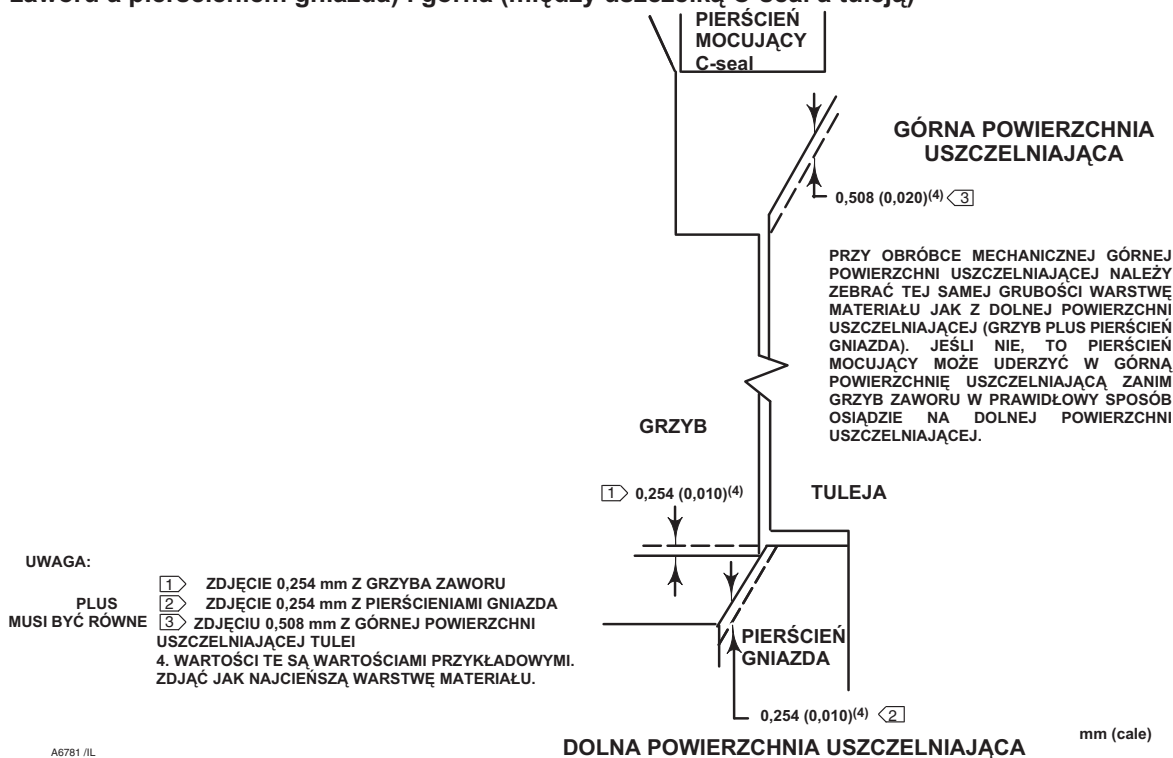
zaworu a pierścieniem gniazda) i górna (między uszczelką C-seal a tuleją)

PIERŚCIEŃ MOCUJĄCY C-seal

GÓRNA POWIERZCHNIA USZCZELNIAJĄCA

0,508 (0,020)$^{(4)}$ 3

PRZY OBRÓBCE MECHANICZNEJ GÓRNEJ POWIERZCHNI USZCZELNIAJĄCEJ NALEŻY ZEBRAĆ TEJ SAMEJ GRUBOŚCI WARSTWĘ MATERIAŁU JAK Z DOLNEJ POWIERZCHNI USZCZELNIAJĄCEJ (GRZYB PLUS PIERŚCIEŃ GNIAZDA). JEŚLI NIE, TO PIERŚCIEŃ MOCUJĄCY MOŻE UDERZYĆ W GÓRNĄ POWIERZCHNIĘ USZCZELNIAJĄCĄ ZANIM GRZYB ZAWORU W PRAWIDŁOWY SPOSÓB OSIĄDZIE NA DOLNEJ POWIERZCHNI USZCZELNIAJĄCEJ.

GRZYB

1 0,254 (0,010)$^{(4)}$

TULEJA

UWAGA:

1 ZDJĘCIE 0,254 mm Z GRZYBA ZAWORU
PLUS 2 ZDJĘCIE 0,254 mm Z PIERŚCIENIAMI GNIAZDA
MUSI BYĆ RÓWNE 3 ZDJĘCIU 0,508 mm Z GÓRNEJ POWIERZCHNI USZCZELNIAJĄCEJ TULEI
4. WARTOŚCI TE SĄ WARTOŚCIAMI PRZYKŁADOWYMI. ZDJĄĆ JAK NAJCIEŃSZĄ WARSTWĘ MATERIAŁU.

PIERŚCIEŃ GNIAZDA

0,254 (0,010)$^{(4)}$ 2

mm (cale)

A6781 /IL

DOLNA POWIERZCHNIA USZCZELNIAJĄCA